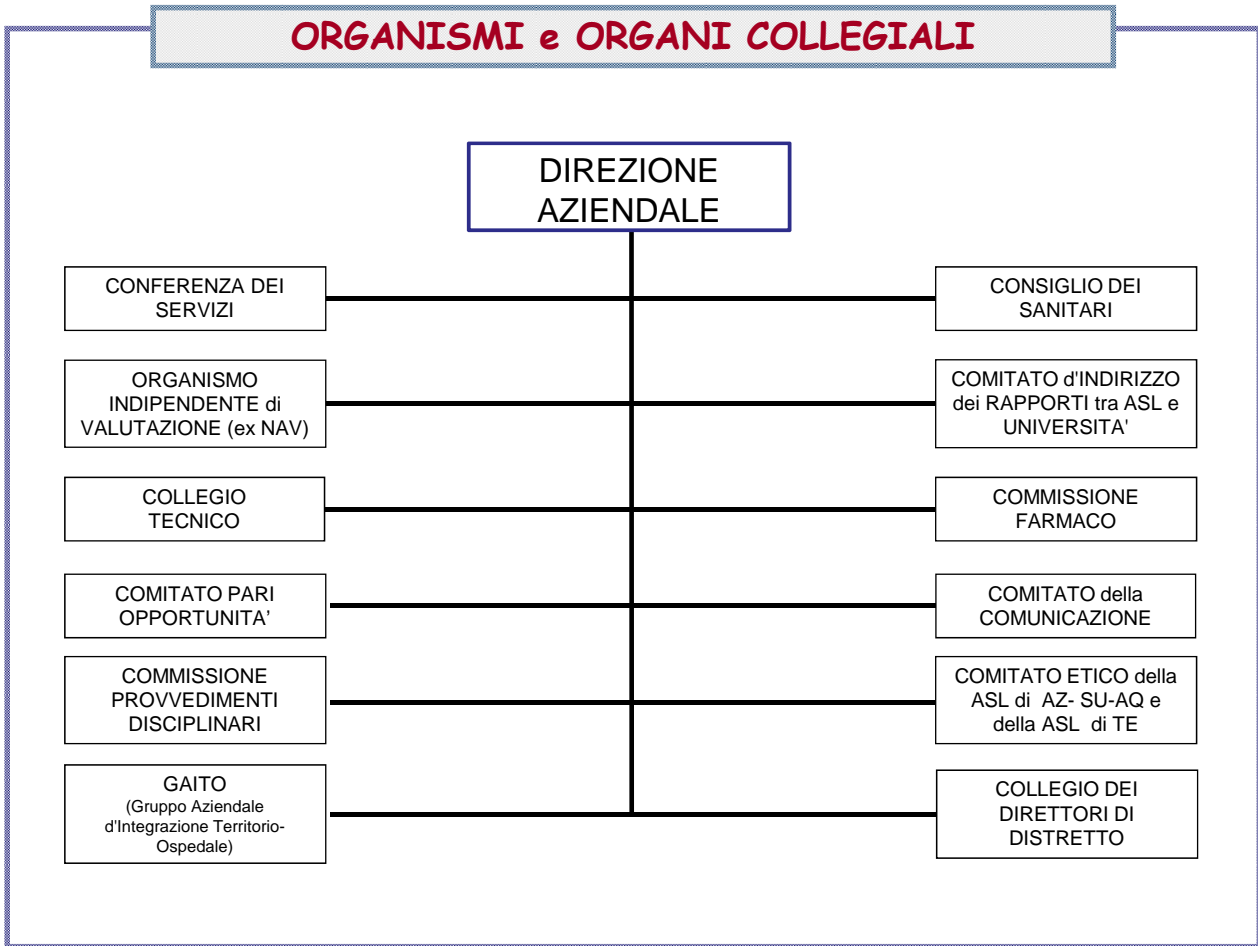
ORGANISMI e ORGANI COLLEGIALI

DIREZIONE AZIENDALE

CONFERENZA DEI SERVIZI

CONSIGLIO DEI SANITARI

ORGANISMO INDIPENDENTE di VALUTAZIONE (ex NAV)

COMITATO d'INDIRIZZO dei RAPPORTI tra ASL e UNIVERSITA'

COLLEGIO TECNICO

COMMISSIONE FARMACO

COMITATO PARI OPPORTUNITA'

COMITATO della COMUNICAZIONE

COMMISSIONE PROVVEDIMENTI DISCIPLINARI

COMITATO ETICO della ASL di AZ- SU-AQ e della ASL di TE

GAITO (Gruppo Aziendale d'Integrazione Territorio-Ospedale)

COLLEGIO DEI DIRETTORI DI DISTRETTO